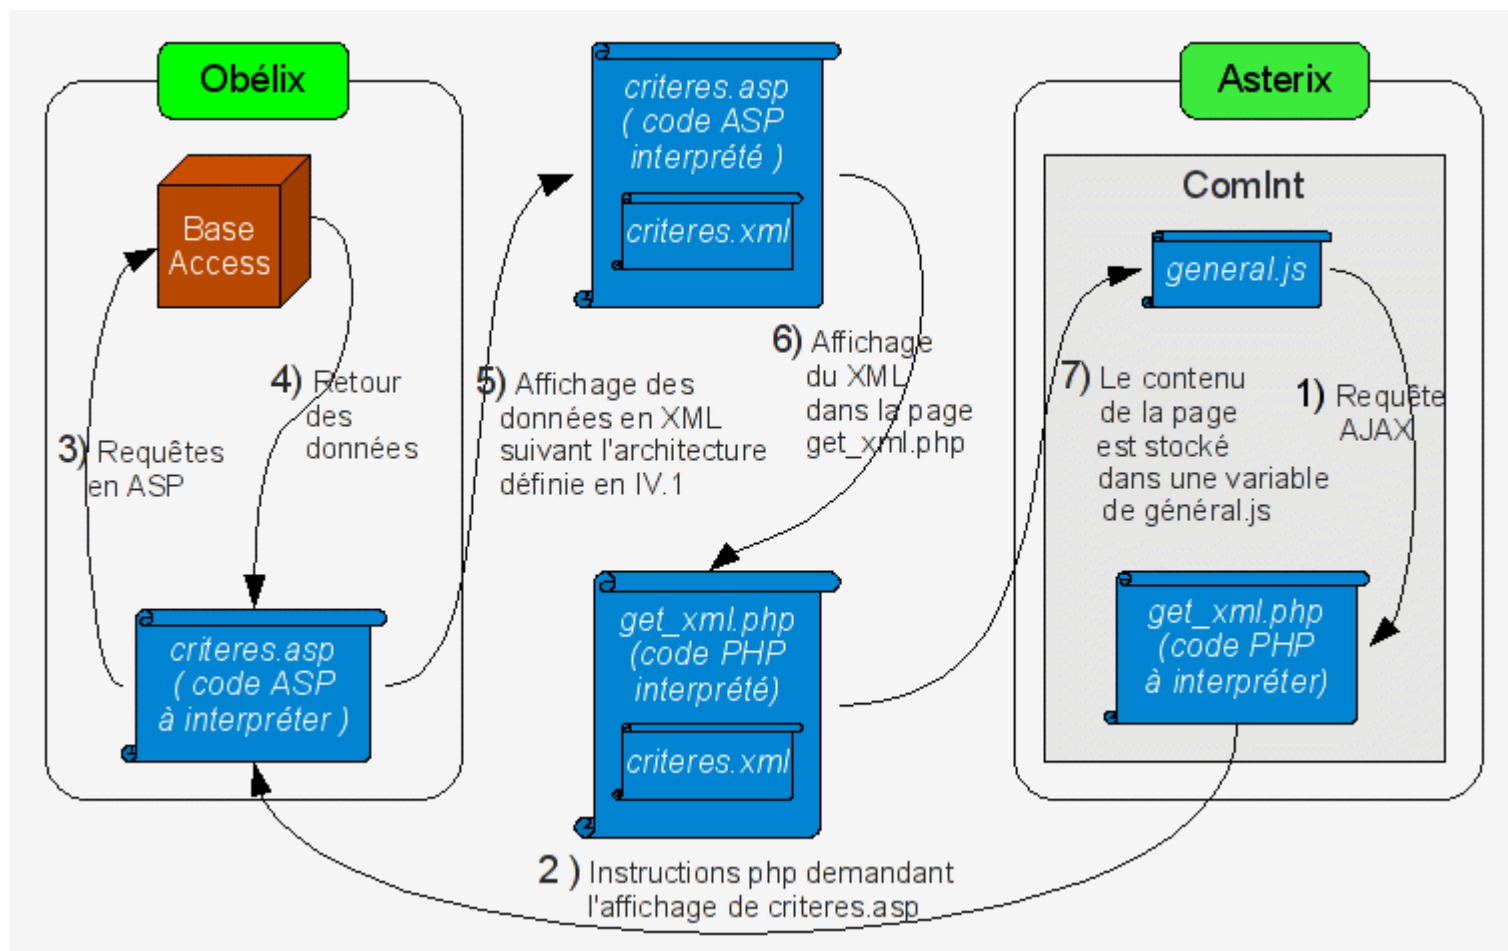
Obélix

Base Access

4) Retour des données

3) Requêtes en ASP

criteres.asp ( code ASP à interpréter )

criteres.asp ( code ASP interprété )

criteres.xml

5) Affichage des données en XML suivant l'architecture définie en IV.1

6) Affichage du XML dans la page get_xml.php

get_xml.php (code PHP interprété)

criteres.xml

Asterix

ComInt

general.js

7) Le contenu de la page est stocké dans une variable de général.js

1) Requête AJAX

get_xml.php (code PHP à interpréter)

2 ) Instructions php demandant l'affichage de criteres.asp